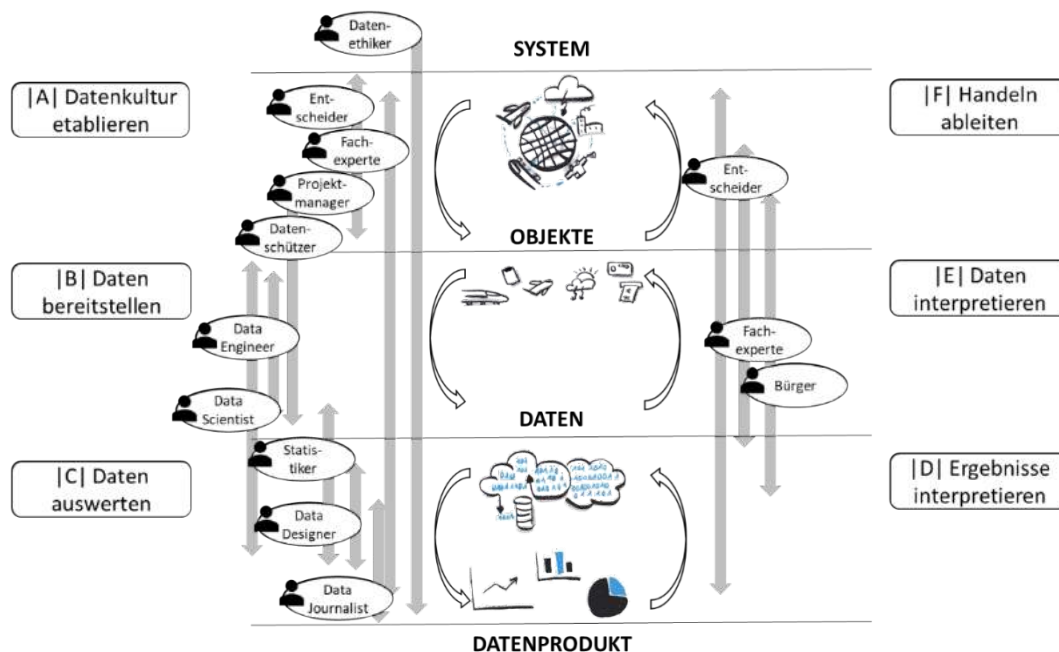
Datenethiker

SYSTEM

|A| Datenkultur etablieren

Entscheider

Fachexperte

Projektmanager

Datenschützer

|F| Handeln ableiten

Entscheider

OBJEKTE

|B| Daten bereitstellen

Data Engineer

Data Scientist

|E| Daten interpretieren

Fachexperte

Bürger

DATEN

|C| Daten auswerten

Statistiker

Data Designer

Data Journalist

|D| Ergebnisse interpretieren

DATENPRODUKT